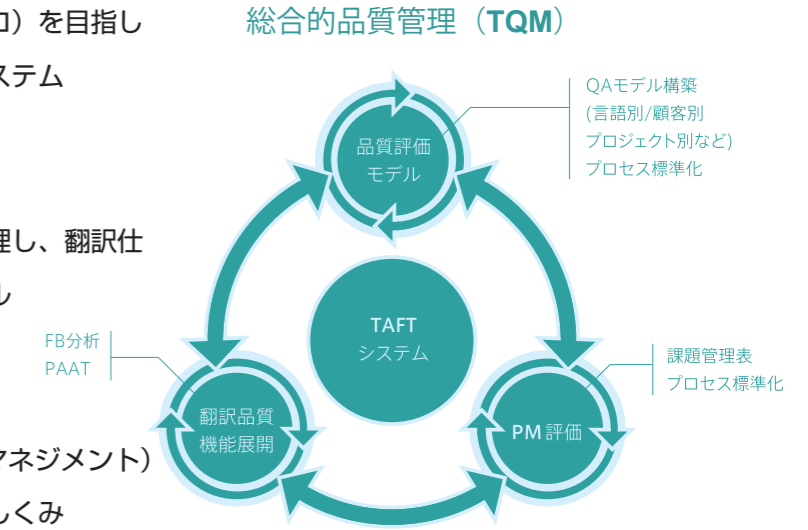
ロ）を目指し

ステム

理し、翻訳仕

し

ネジメント）

しくみ

総合的品質管理（TQM）

QAモデル構築
(言語別/顧客別
プロジェクト別など)
プロセス標準化

品質評価
モデル

TAFT
システム

FB分析
PAAT

翻訳品質
機能展開

課題管理表
プロセス標準化

PM 評価